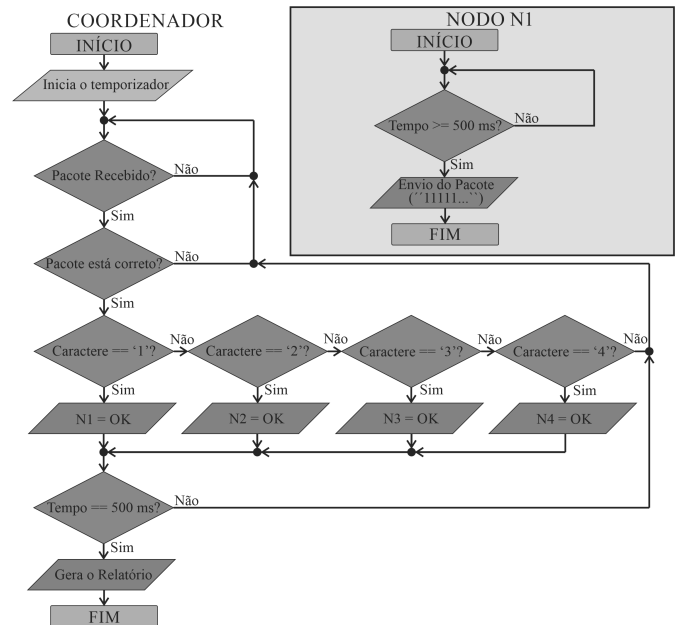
COORDENADOR

INÍCIO

Inicia o temporizador

Pacote Recebido?

Não

Sim

Pacote está correto?

Não

Sim

Caractere == '1'?

Não

Caractere == '2'?

Não

Caractere == '3'?

Não

Caractere == '4'?

Não

Sim

Sim

Sim

Sim

N1 = OK

N2 = OK

N3 = OK

N4 = OK

Tempo == 500 ms?

Não

Sim

Gera o Relatório

FIM

NODO N1

INÍCIO

Tempo >= 500 ms?

Não

Sim

Envio do Pacote (''11111...'')

FIM